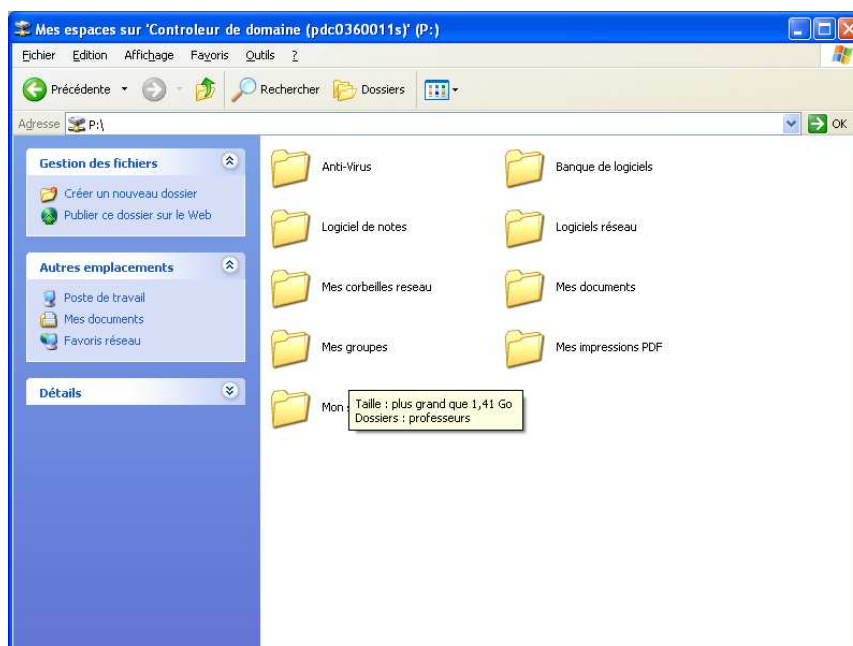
Mes espaces sur 'Controleur de domaine (pdc0360011s)' (P:)

Fichier Edition Affichage Favoris Outils ?

Précédente Rechercher Dossiers

Adresse P:\

OK

Gestion des fichiers

Créer un nouveau dossier
Publier ce dossier sur le Web

Autres emplacements

Poste de travail
Mes documents
Favoris réseau

Détails

Anti-Virus
Banque de logiciels
Logiciel de notes
Logiciels réseau
Mes corbeilles reseau
Mes documents
Mes groupes
Mes impressions PDF
Mon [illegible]

Taille : plus grand que 1,41 Go
Dossiers : professeurs